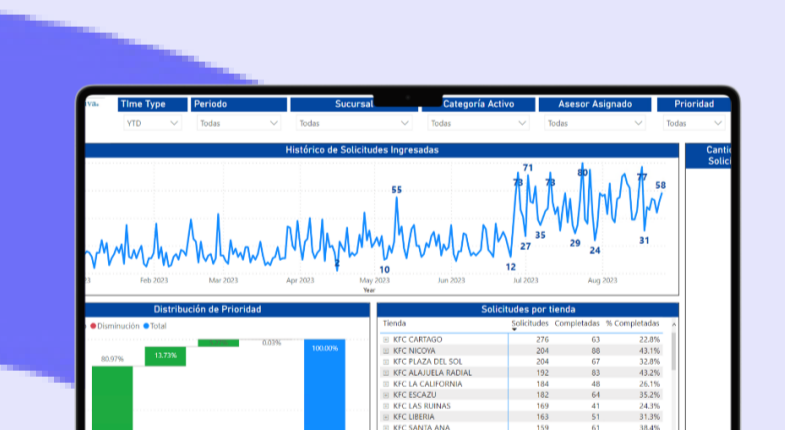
Time Type
YTD
Periodo
Todas
Sucursal
Todas
Categoría Activo
Todas
Asesor Asignado
Todas
Prioridad
Todas

Histórico de Solicitudes Ingresadas
55
10
71
73
73
80
77
58
27
35
29
24
31
12
Feb 2023
Mar 2023
Apr 2023
May 2023
Jun 2023
Jul 2023
Aug 2023
Year

Cant
Solic

Distribución de Prioridad
Disminución
Total
80.97%
13.73%
0.03%
100.00%

Solicitudes por tienda
| Tienda | Solicitudes | Completadas | % Completadas |
|---|---|---|---|
| KFC CARTAGO | 276 | 63 | 22,8% |
| KFC NICOYA | 204 | 88 | 43,1% |
| KFC PLAZA DEL SOL | 204 | 67 | 32,8% |
| KFC ALAJUELA RADIAL | 192 | 83 | 43,2% |
| KFC LA CALIFORNIA | 184 | 48 | 26,1% |
| KFC ESCAZU | 182 | 64 | 35,2% |
| KFC LAS RUINAS | 169 | 41 | 24,3% |
| KFC LIBERIA | 163 | 51 | 31,3% |
| KFC SANTA ANA | 159 | 61 | 38,4% |